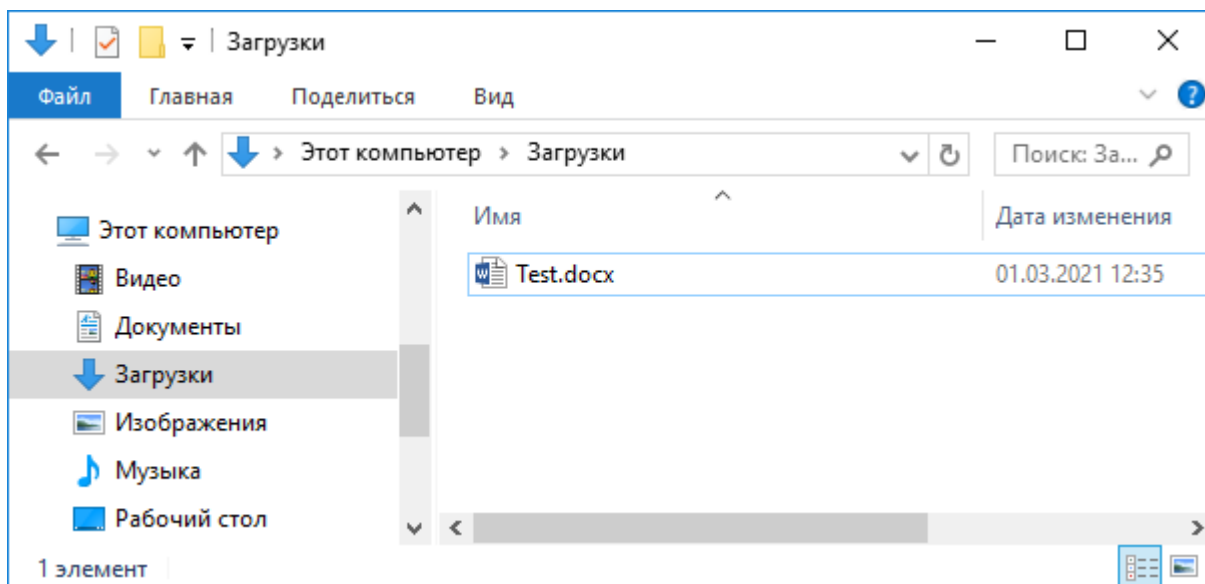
Загрузки

Файл Главная Поделиться Вид

Этот компьютер > Загрузки

Поиск: За...

Этот компьютер
Видео
Документы
Загрузки
Изображения
Музыка
Рабочий стол

| Имя | Дата изменения |
|---|---|
| Test.docx | 01.03.2021 12:35 |

1 элемент